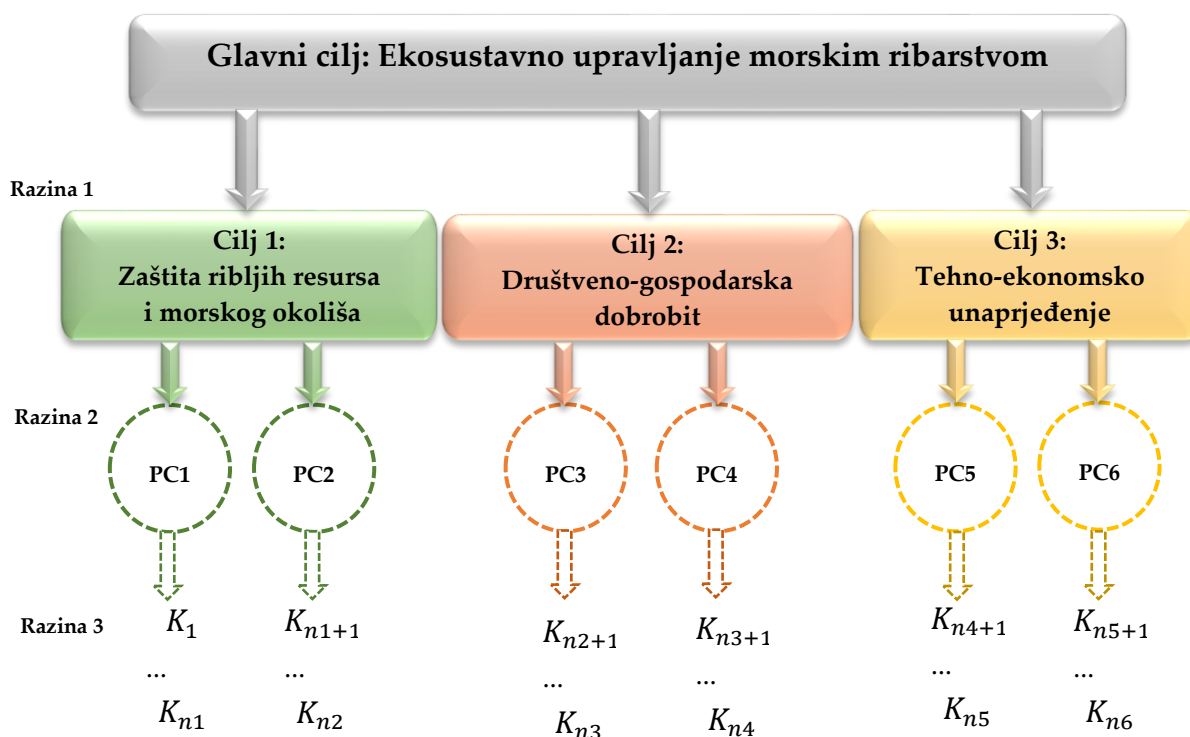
Glavni cilj: Ekosustavno upravljanje morskim ribarstvom

Razina 1

Cilj 1:
Zaštita ribljih resursa i morskog okoliša

Cilj 2:
Društveno-gospodarska dobrobit

Cilj 3:
Tehno-ekonomsko unaprjeđenje

Razina 2

PC1

PC2

PC3

PC4

PC5

PC6

Razina 3

$K_1$
...
$K_{n1}$

$K_{n1+1}$
...
$K_{n2}$

$K_{n2+1}$
...
$K_{n3}$

$K_{n3+1}$
...
$K_{n4}$

$K_{n4+1}$
...
$K_{n5}$

$K_{n5+1}$
...
$K_{n6}$